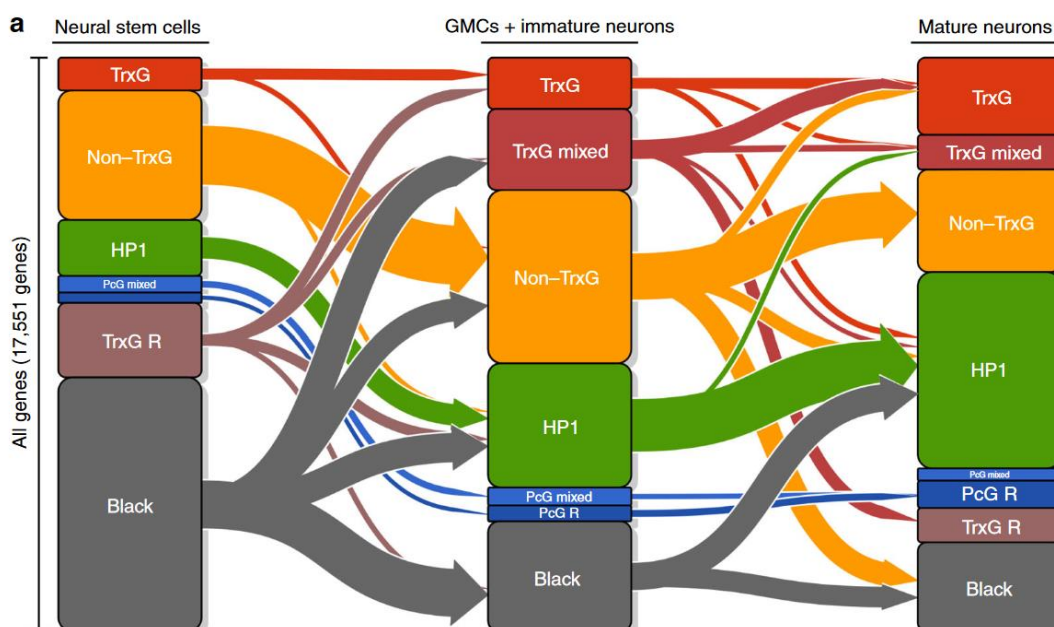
a

Neural stem cells

GMCs + immature neurons

Mature neurons

All genes (17,551 genes)

TrxG
Non–TrxG
HP1
PcG mixed
TrxG R
Black

TrxG
TrxG mixed
Non–TrxG
HP1
PcG mixed
PcG R
Black

TrxG
TrxG mixed
Non–TrxG
HP1
PcG mixed
PcG R
TrxG R
Black